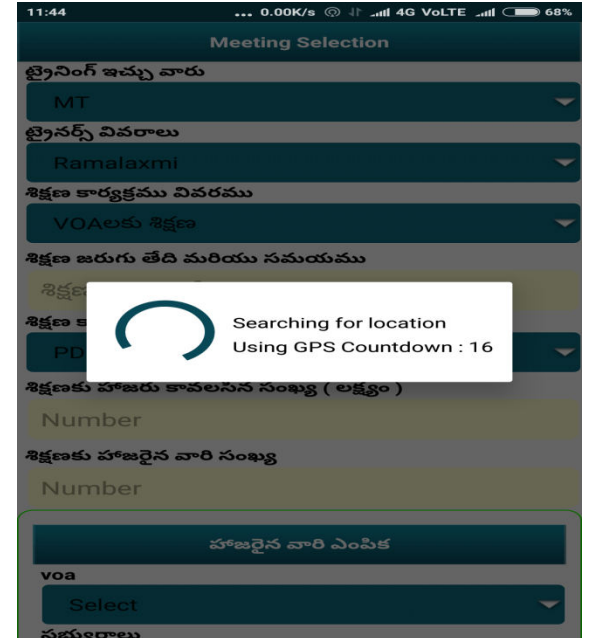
11:44 ... 0.00K/s 4G VoLTE 68%

Meeting Selection

ట్రైనింగ్ ఇచ్చు వారు

MT

ట్రైనర్స్ వివరాలు

Ramalaxmi

శిక్షణ కార్యక్రము వివరము

VOAలకు శిక్షణ

శిక్షణ జరుగు తేది మరియు సమయము

శిక్షణ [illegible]

శిక్షణ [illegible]

PD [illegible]

Searching for location
Using GPS Countdown : 16

శిక్షణకు హాజరు కావలసిన సంఖ్య ( లక్ష్యం )

Number

శిక్షణకు హాజరైన వారి సంఖ్య

Number

హాజరైన వారి ఎంపిక

voa

Select

సభ్యురాలు